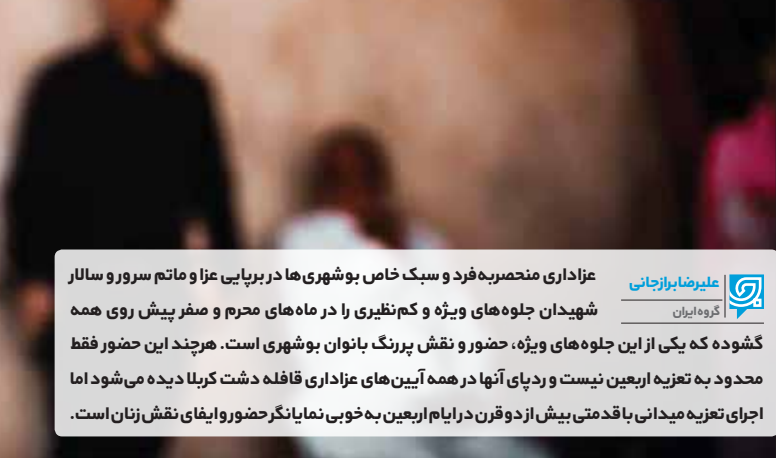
علیرضا برازجانی
گروه ایران

عزاداری منحصربه‌فرد و سبک خاص بوشهری‌ها در برپایی عزا و ماتم سرور و سالار شهیدان جلوه‌های ویژه و کم‌نظیری را در ماه‌های محرم و صفر پیش روی همه گشوده که یکی از این جلوه‌های ویژه، حضور و نقش پررنگ بانوان بوشهری است. هرچند این حضور فقط محدود به تعزیه اربعین نیست و ردپای آنها در همه آیین‌های عزاداری قافله دشت کربلا دیده می‌شود اما اجرای تعزیه میدانی با قدمتی بیش از دو قرن در ایام اربعین به خوبی نمایانگر حضور و ایفای نقش زنان است.